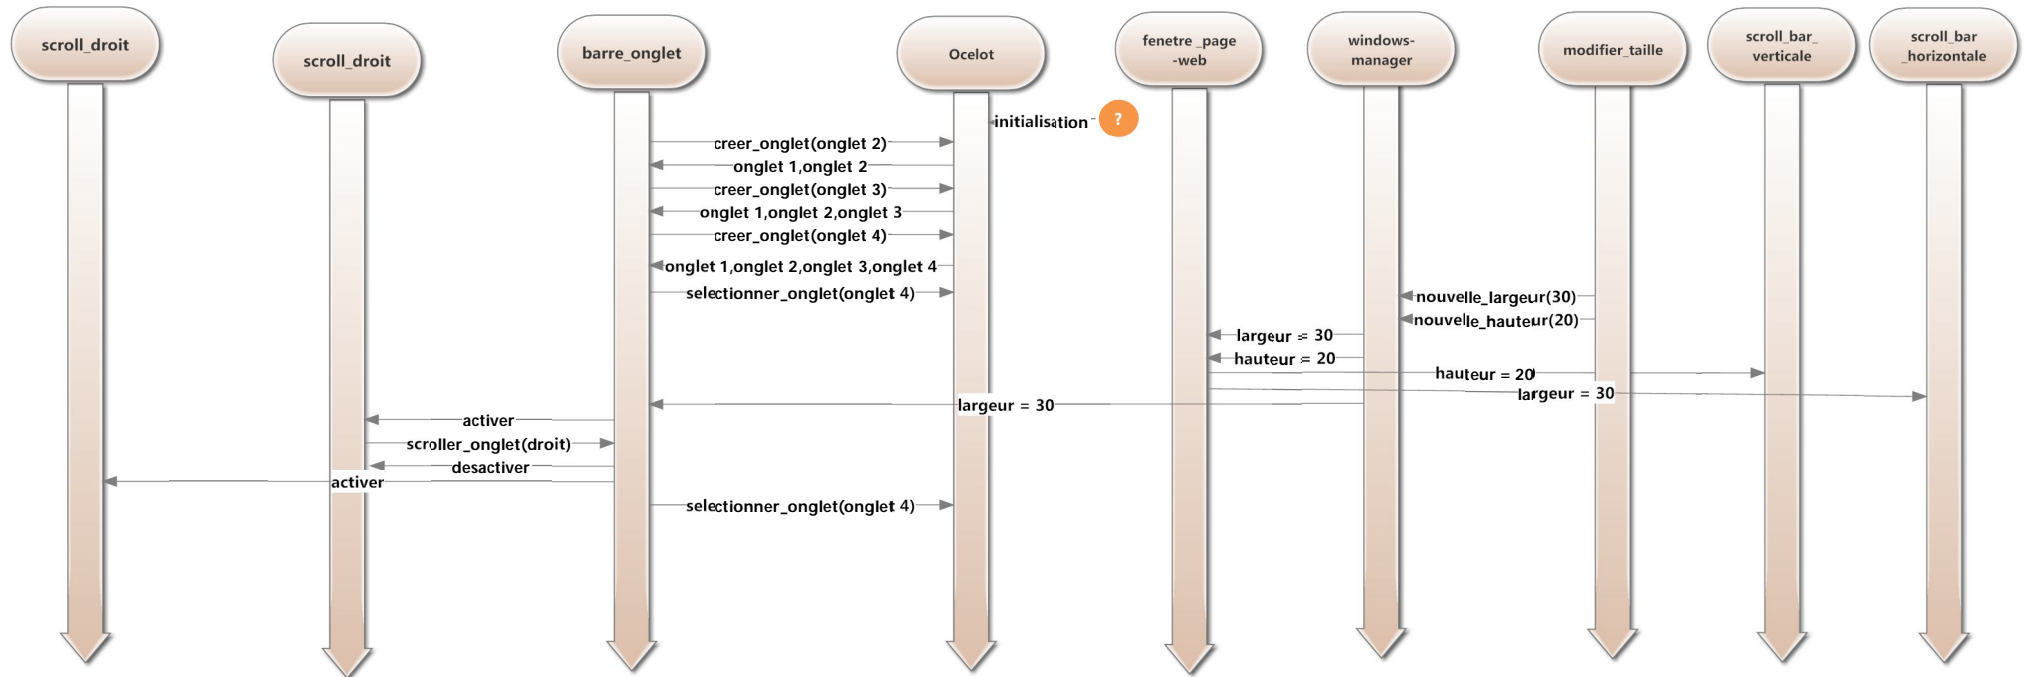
scroll_droit

scroll_droit

barre_onglet

Ocelot

fenetre_page -web

windows-manager

modifier_taille

scroll_bar_ verticale

scroll_bar _horizontale

initialisation

?

creer_onglet(onglet 2)

onglet 1,onglet 2

creer_onglet(onglet 3)

onglet 1,onglet 2,onglet 3

creer_onglet(onglet 4)

onglet 1,onglet 2,onglet 3,onglet 4

selectionner_onglet(onglet 4)

nouvelle_largeur(30)

nouvelle_hauteur(20)

largeur = 30

hauteur = 20

hauteur = 20

largeur = 30

largeur = 30

activer

scroller_onglet(droit)

desactiver

activer

selectionner_onglet(onglet 4)